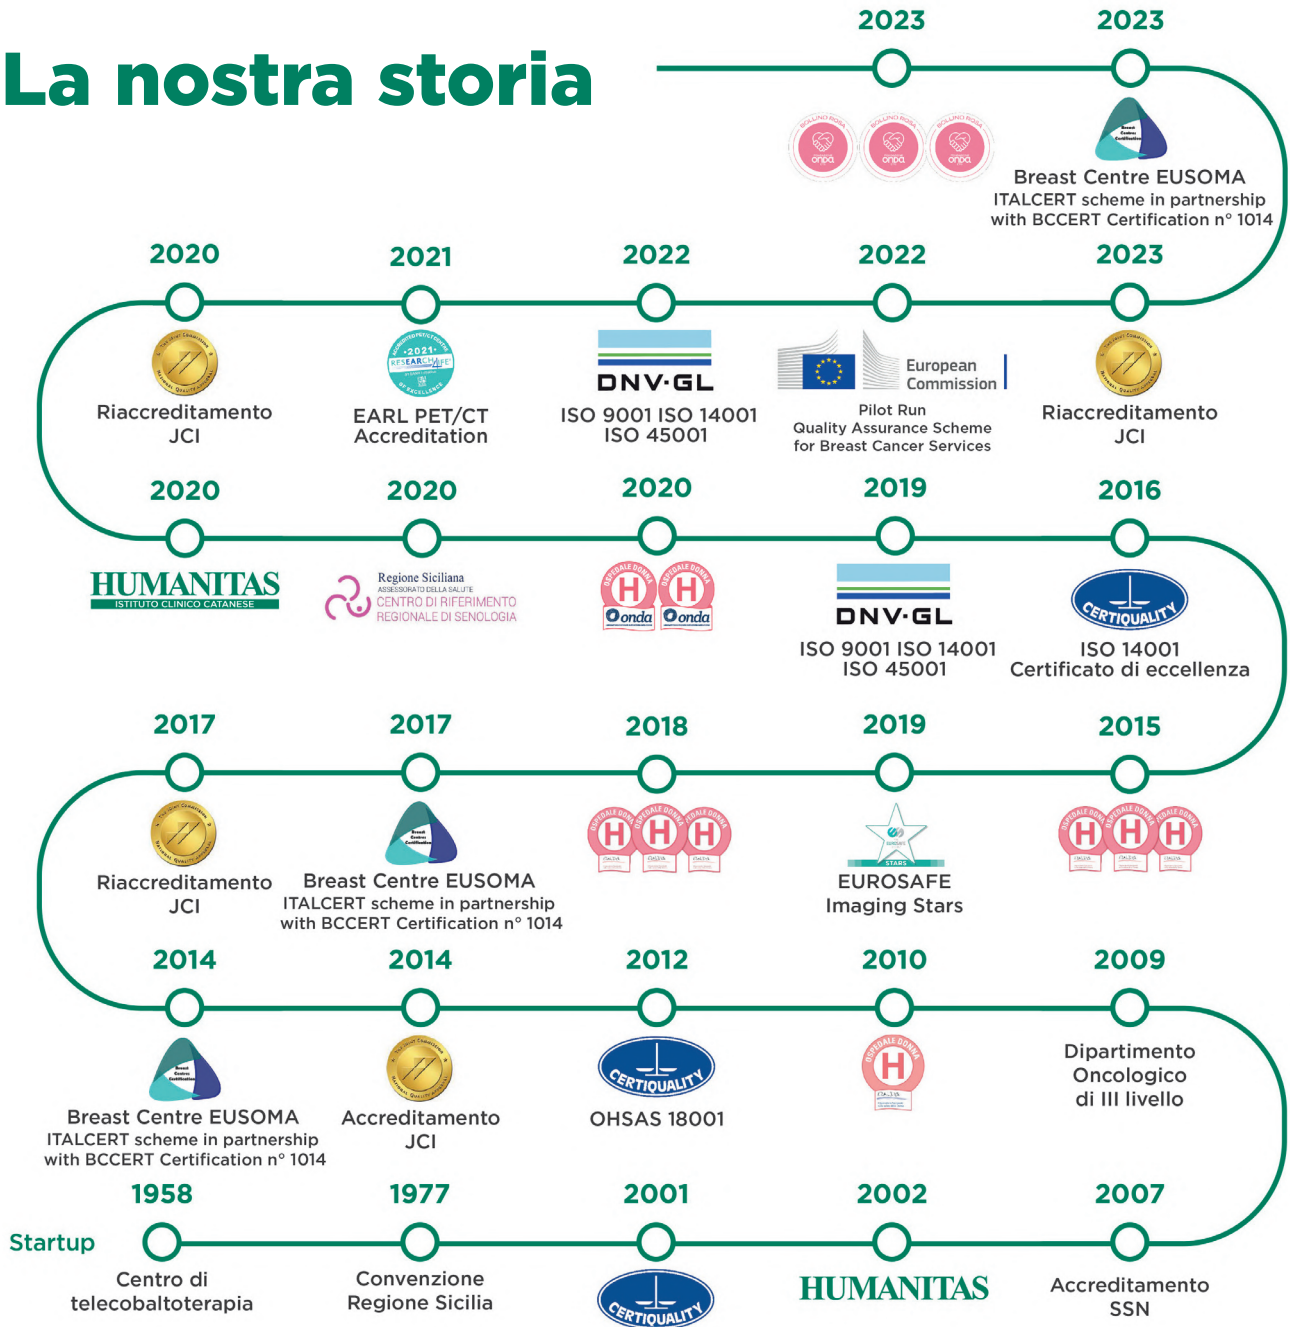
La nostra storia

2023

2023

BOLLINO ROSA onda BOLLINO ROSA onda BOLLINO ROSA onda

Breast Centre EUSOMA
ITALCERT scheme in partnership with BCCERT Certification n° 1014

2020

Riaccreditamento JCI

2021

•2021• RESEARCH

EARL PET/CT Accreditation

2022

DNV·GL

ISO 9001 ISO 14001 ISO 45001

2022

European Commission

Pilot Run Quality Assurance Scheme for Breast Cancer Services

2023

Riaccreditamento JCI

2020

HUMANITAS
ISTITUTO CLINICO CATANESE

2020

Regione Siciliana
ASSESSORATO DELLA SALUTE
CENTRO DI RIFERIMENTO REGIONALE DI SENOLOGIA

2020

H Onda H Onda

2019

DNV·GL

ISO 9001 ISO 14001 ISO 45001

2016

CERTIQUALITY

ISO 14001
Certificato di eccellenza

2017

Riaccreditamento JCI

2017

Breast Centre EUSOMA
ITALCERT scheme in partnership with BCCERT Certification n° 1014

2018

H H H

2019

STARS

EUROSAFE Imaging Stars

2015

H H H

2014

Breast Centre EUSOMA
ITALCERT scheme in partnership with BCCERT Certification n° 1014

2014

Accreditamento JCI

2012

CERTIQUALITY

OHSAS 18001

2010

H

2009

Dipartimento Oncologico di III livello

Startup

1958

Centro di telecobaltoterapia

1977

Convenzione Regione Sicilia

2001

CERTIQUALITY

2002

HUMANITAS

2007

Accreditamento SSN